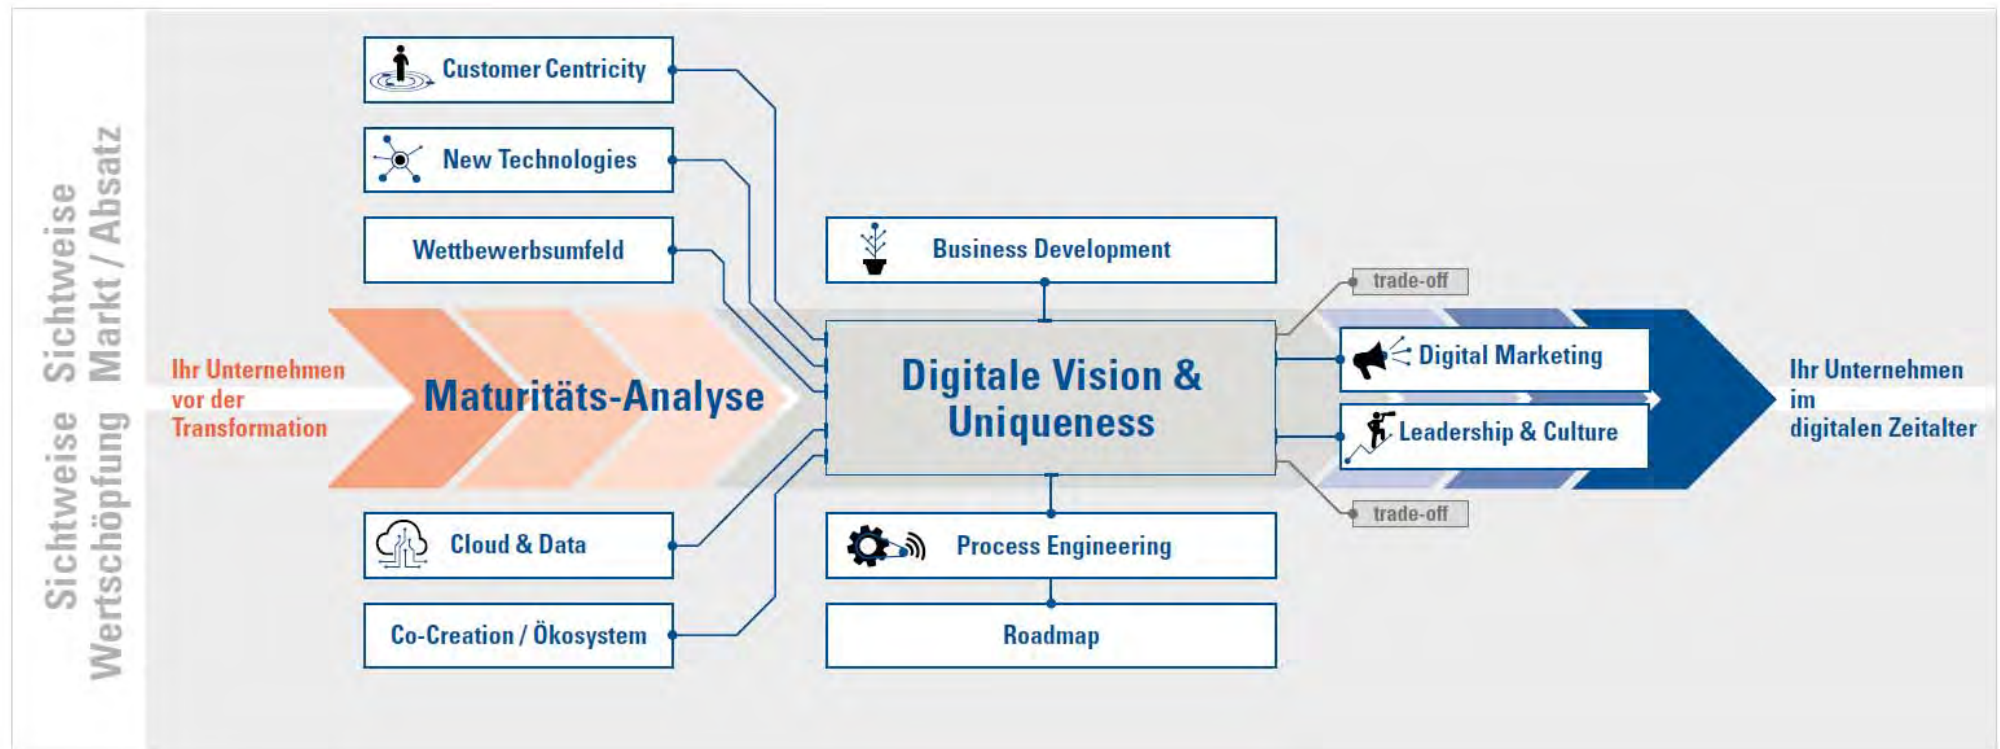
Sichtweise Markt / Absatz

Sichtweise Wertschöpfung

Customer Centricity

New Technologies

Wettbewerbsumfeld

Ihr Unternehmen vor der Transformation

Maturitäts-Analyse

Cloud & Data

Co-Creation / Ökosystem

Business Development

Digitale Vision & Uniqueness

Process Engineering

Roadmap

trade-off

Digital Marketing

Leadership & Culture

trade-off

Ihr Unternehmen im digitalen Zeitalter